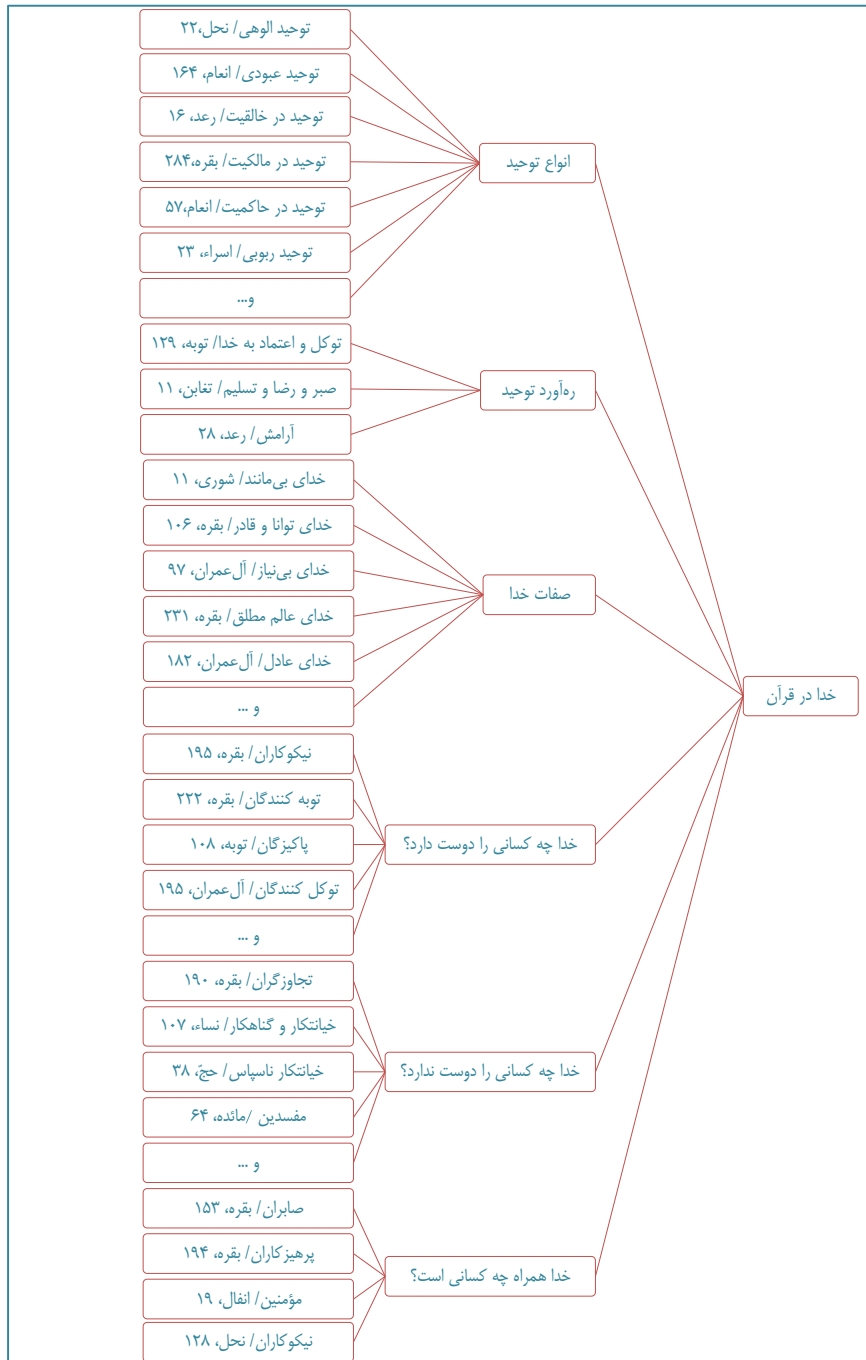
خدا در قرآن

انواع توحید
توحید الوهی/ نحل،۲۲
توحید عبودی/ انعام، ۱۶۴
توحید در خالقیت/ رعد، ۱۶
توحید در مالکیت/ بقره،۲۸۴
توحید در حاکمیت/ انعام،۵۷
توحید ربوبی/ اسراء، ۲۳
و...

رەآورد توحید
توکل و اعتماد به خدا/ توبه، ۱۲۹
صبر و رضا و تسلیم/ تغابن، ۱۱
آرامش/ رعد، ۲۸

صفات خدا
خدای بی‌مانند/ شوری، ۱۱
خدای توانا و قادر/ بقره، ۱۰۶
خدای بی‌نیاز/ آل‌عمران، ۹۷
خدای عالم مطلق/ بقره، ۲۳۱
خدای عادل/ آل‌عمران، ۱۸۲
و ...

خدا چه کسانی را دوست دارد؟
نیکوکاران/ بقره، ۱۹۵
توبه کنندگان/ بقره، ۲۲۲
پاکیزگان/ توبه، ۱۰۸
توکل کنندگان/ آل‌عمران، ۱۹۵
و ...

خدا چه کسانی را دوست ندارد؟
تجاوزگران/ بقره، ۱۹۰
خیانتکار و گناهکار/ نساء، ۱۰۷
خیانتکار ناسپاس/ حجّ، ۳۸
مفسدین /مائده، ۶۴
و ...

خدا همراه چه کسانی است؟
صابران/ بقره، ۱۵۳
پرهیزکاران/ بقره، ۱۹۴
مؤمنین/ انفال، ۱۹
نیکوکاران/ نحل، ۱۲۸